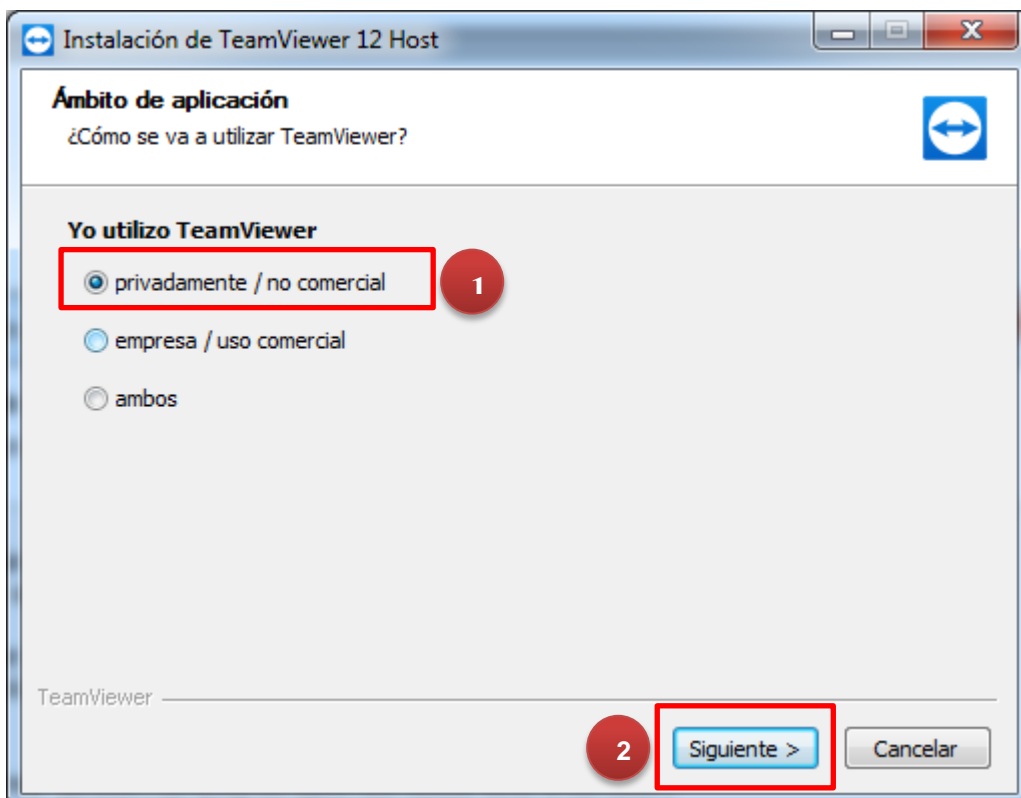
Instalación de TeamViewer 12 Host

Ámbito de aplicación
¿Cómo se va a utilizar TeamViewer?

Yo utilizo TeamViewer

privadamente / no comercial

1

empresa / uso comercial

ambos

TeamViewer

2

Siguiente >

Cancelar